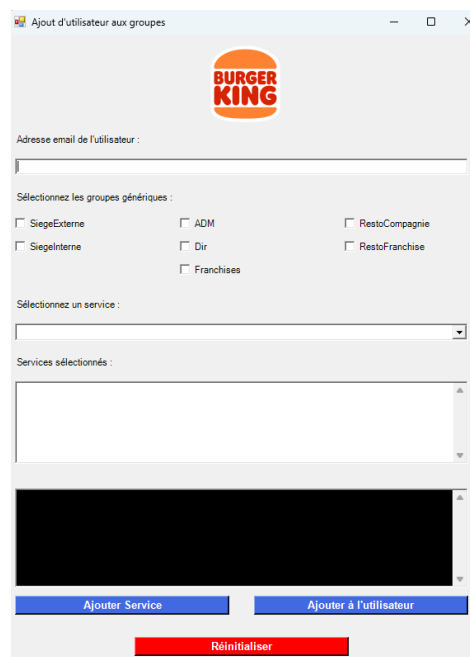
Ajout d'utilisateur aux groupes

BURGER KING

Adresse email de l'utilisateur :

Sélectionnez les groupes génériques :

SiegeExterne
ADM
RestoCompagnie
SiegeInterne
Dir
RestoFranchise
Franchises

Sélectionnez un service :

Services sélectionnés :

Ajouter Service
Ajouter à l'utilisateur

Réinitialiser